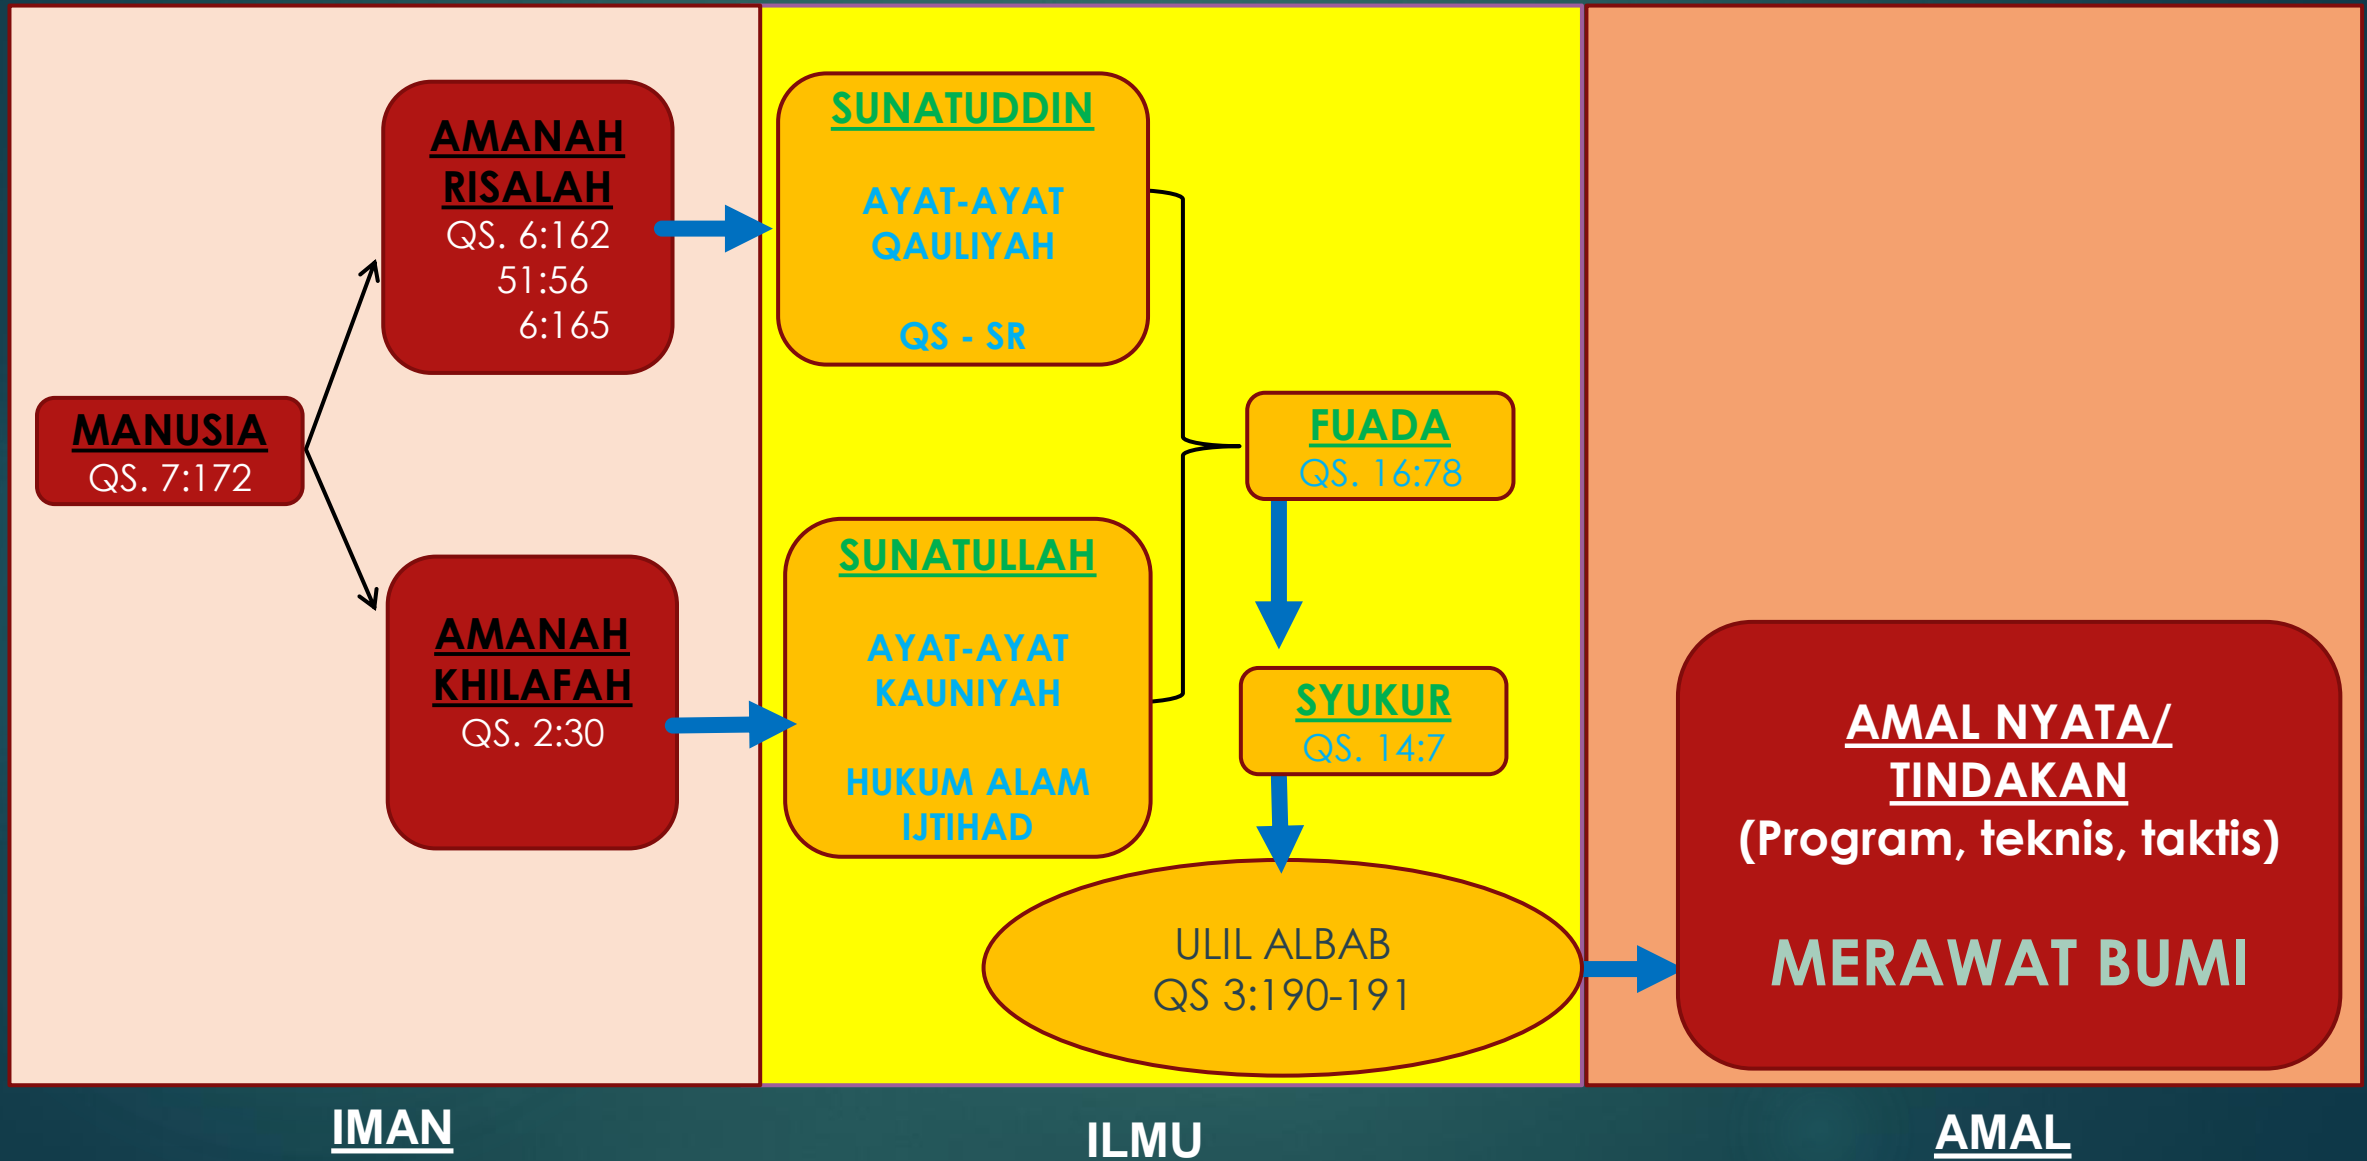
MANUSIA
QS. 7:172

AMANAH RISALAH
QS. 6:162
51:56
6:165

AMANAH KHILAFAH
QS. 2:30

SUNATUDDIN

AYAT-AYAT QAULIYAH

QS - SR

SUNATULLAH

AYAT-AYAT KAUNIYAH

HUKUM ALAM
IJTIHAD

FUADA
QS. 16:78

SYUKUR
QS. 14:7

ULIL ALBAB
QS 3:190-191

AMAL NYATA/ TINDAKAN
(Program, teknis, taktis)

MERAWAT BUMI

IMAN

ILMU

AMAL